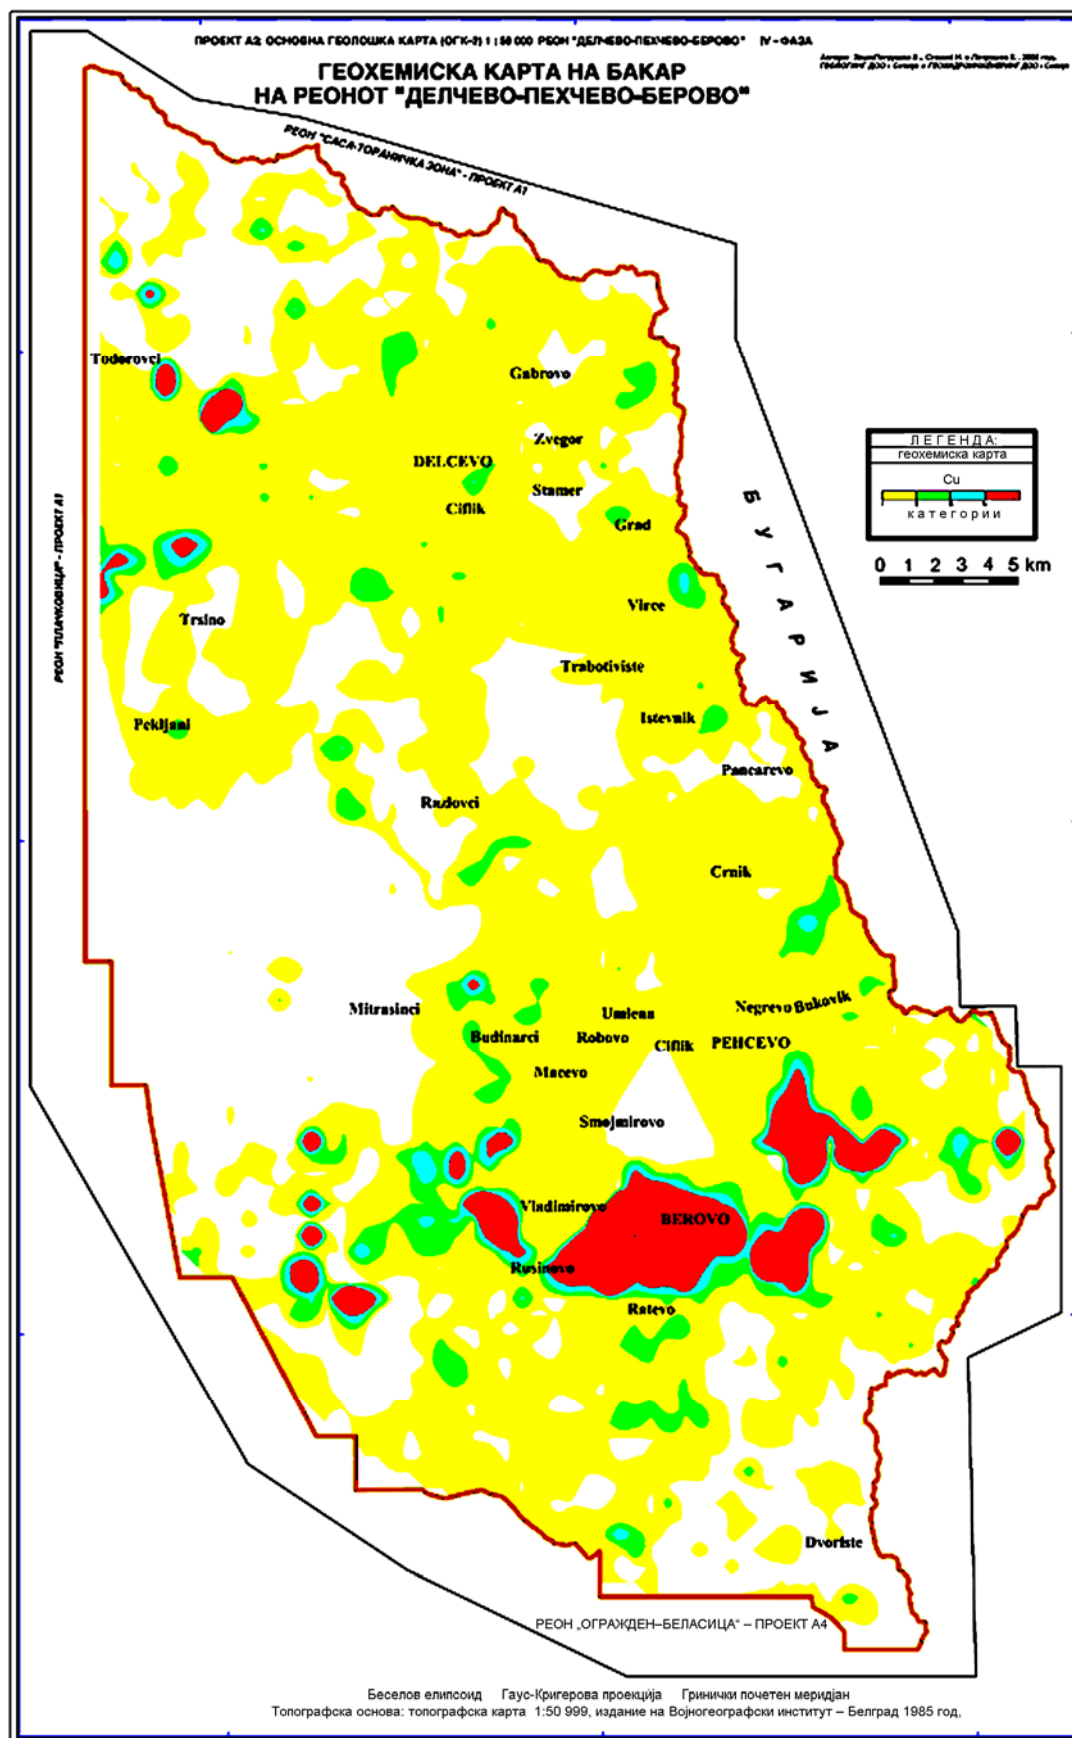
ПРОЕКТ А2: ОСНОВНА ГЕОЛОШКА КАРТА (ОГК-2) 1 : 50 000 РЕОН "ДЕЛЧЕВО-ПЕХЧЕВО-БЕРОВО" IV - ФАЗА

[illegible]

ГЕОХЕМИСКА КАРТА НА БАКАР
НА РЕОНОТ "ДЕЛЧЕВО-ПЕХЧЕВО-БЕРОВО"

РЕОН "САСА-ТОРАНИЧКА ЗОНА" - ПРОЕКТ А1

РЕОН "ПЛАЧКОВИЦА" - ПРОЕКТ А1

Todorovci
Gabrovo
Zvegor
DELCEVO
Stamer
Ciflik
Grad
Virce
Trsino
Trabotiviste
Istevnik
Pekljani
Pancarevo
Rudovci
Crnik
Mitrasinci
Negrevo Bukovik
Umlena
Budinarci
Robovo
Ciflik
PEHCEVO
Macevo
Smojmirovo
Vladimirovo
BEROVO
Rusinovo
Ratevo
Dvoriste

Б У Г А Р И Ј А

ЛЕГЕНДА:
геохемиска карта
Cu
категории

0 1 2 3 4 5 km

РЕОН „ОГРАЖДЕН–БЕЛАСИЦА" – ПРОЕКТ А4

Беселов елипсоид Гаус-Кригерова проекција Гринички почетен меридијан
Топографска основа: топографска карта 1:50 999, издание на Војногеографски институт – Белград 1985 год.